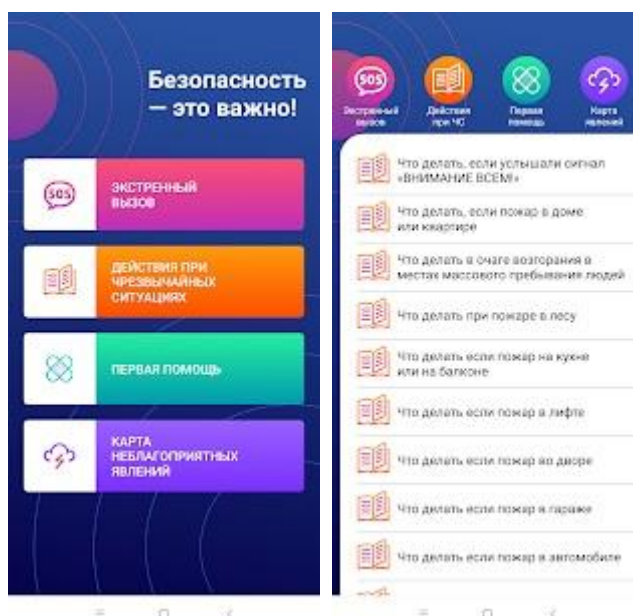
Безопасность — это важно!

SOS

ЭКСТРЕННЫЙ ВЫЗОВ

ДЕЙСТВИЯ ПРИ ЧРЕЗВЫЧАЙНЫХ СИТУАЦИЯХ

ПЕРВАЯ ПОМОЩЬ

КАРТА НЕБЛАГОПРИЯТНЫХ ЯВЛЕНИЙ

SOS

Экстренный вызов

Действия при ЧС

Первая помощь

Карта явлений

Что делать, если услышали сигнал «ВНИМАНИЕ ВСЕМ!»

Что делать, если пожар в доме или квартире

Что делать в очаге возгорания в местах массового пребывания людей

Что делать при пожаре в лесу

Что делать если пожар на кухне или на балконе

Что делать если пожар в лифте

Что делать если пожар во дворе

Что делать если пожар в гараже

Что делать если пожар в автомобиле